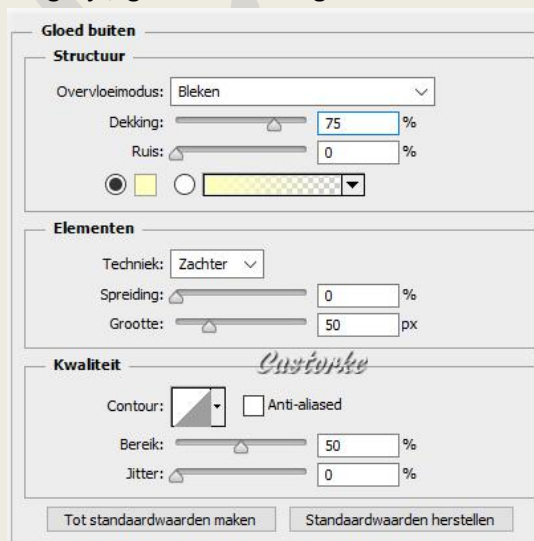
Gloed buiten

Structuur

Overvloeimodus: Bleken

Dekking: 75 %

Ruis: 0 %

Elementen

Techniek: Zachter

Spreiding: 0 %

Grootte: 50 px

Kwaliteit

Castorke

Contour: Anti-aliased

Bereik: 50 %

Jitter: 0 %

Tot standaardwaarden maken

Standaardwaarden herstellen